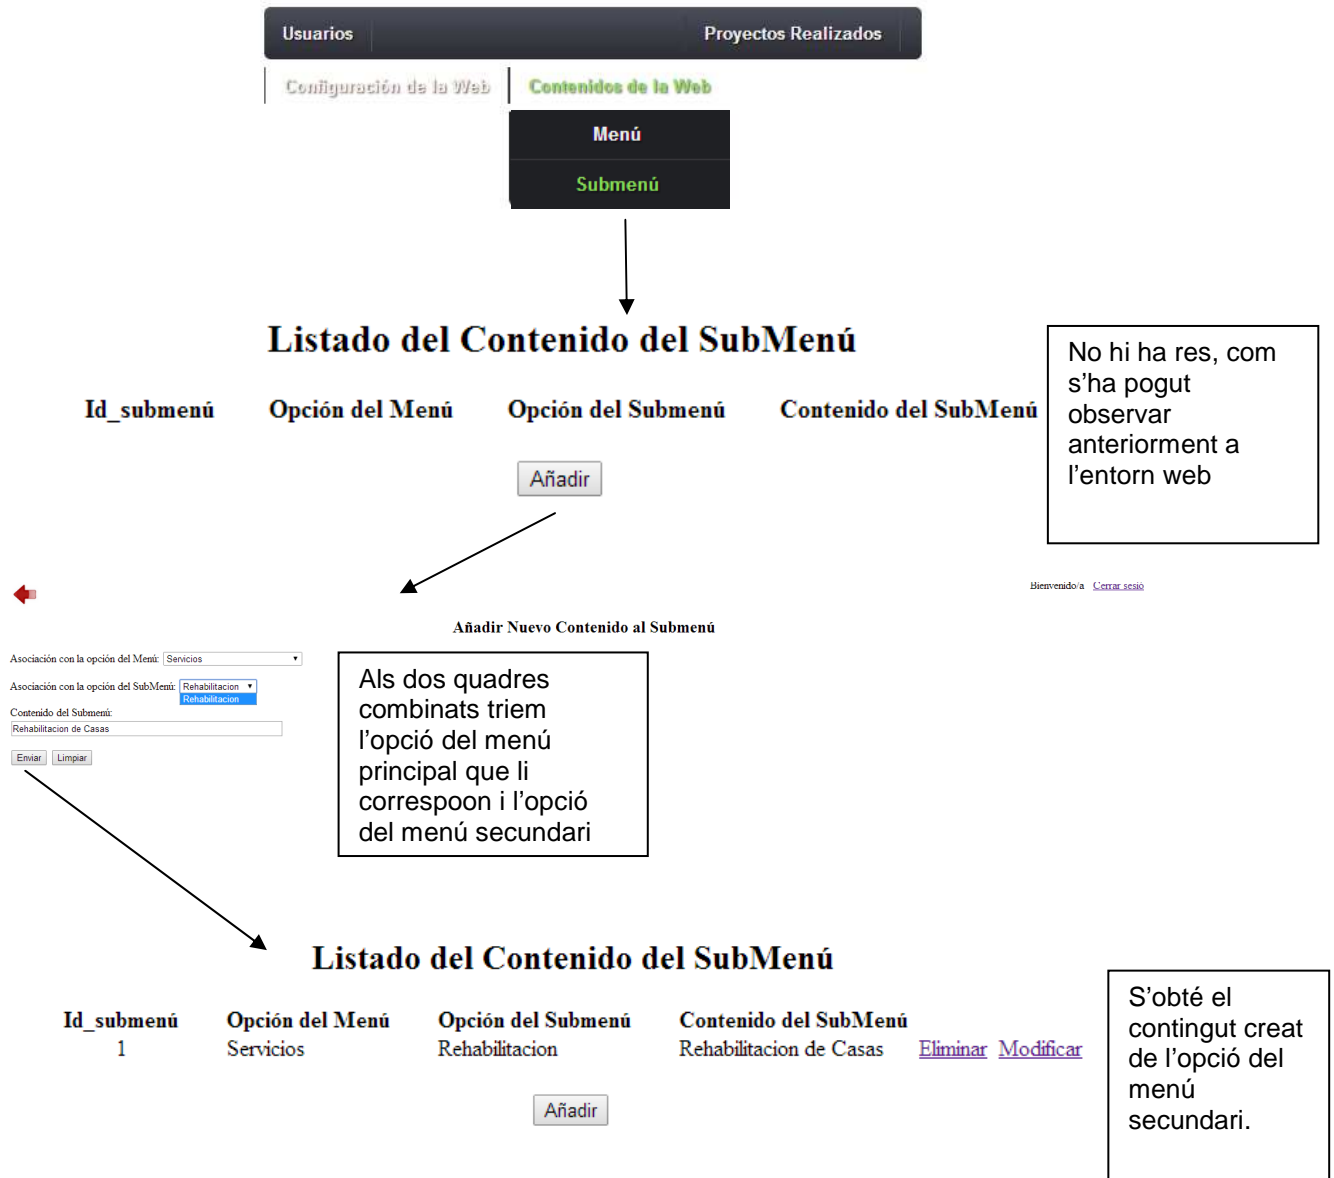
Usuarios

Proyectos Realizados

Configuración de la Web

Contenidos de la Web

Menú

Submenú

Listado del Contenido del SubMenú

| Id_submenú | Opción del Menú | Opción del Submenú | Contenido del SubMenú |
|---|---|---|---|

Añadir

No hi ha res, com s'ha pogut observar anteriorment a l'entorn web

Bienvenido/a Cerrar sesio

Añadir Nuevo Contenido al Submenú

Asociación con la opción del Menú: Servicios

Asociación con la opción del SubMenú: Rehabilitacion

Rehabilitacion

Contenido del Submenú:

Rehabilitacion de Casas

Enviar Limpiar

Als dos quadres combinats triem l'opció del menú principal que li correspoon i l'opció del menú secundari

Listado del Contenido del SubMenú

| Id_submenú | Opción del Menú | Opción del Submenú | Contenido del SubMenú | |
|---|---|---|---|---|
| 1 | Servicios | Rehabilitacion | Rehabilitacion de Casas | Eliminar Modificar |

Añadir

S'obté el contingut creat de l'opció del menú secundari.